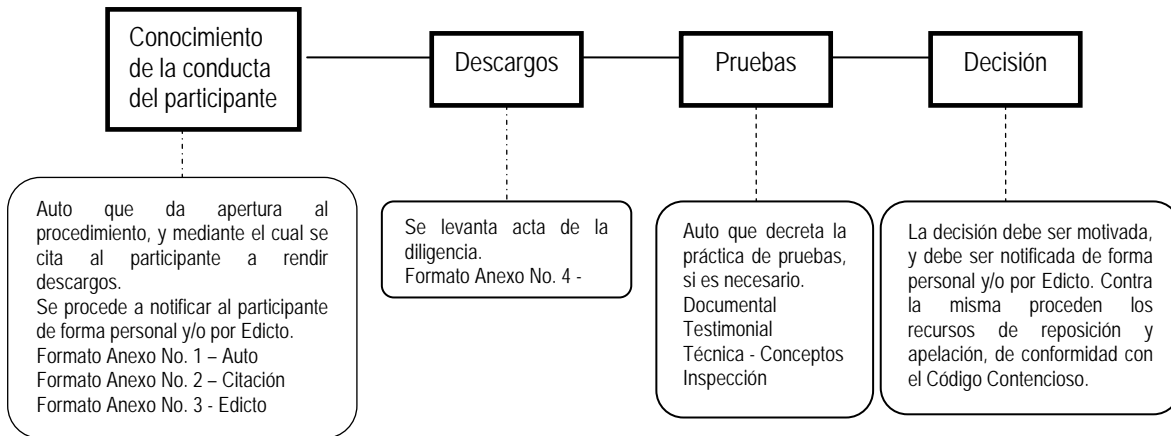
Conocimiento de la conducta del participante

Descargos

Pruebas

Decisión

Auto que da apertura al procedimiento, y mediante el cual se cita al participante a rendir descargos.
Se procede a notificar al participante de forma personal y/o por Edicto.
Formato Anexo No. 1 – Auto
Formato Anexo No. 2 – Citación
Formato Anexo No. 3 - Edicto

Se levanta acta de la diligencia.
Formato Anexo No. 4 -

Auto que decreta la práctica de pruebas, si es necesario.
Documental
Testimonial
Técnica - Conceptos
Inspección

La decisión debe ser motivada, y debe ser notificada de forma personal y/o por Edicto. Contra la misma proceden los recursos de reposición y apelación, de conformidad con el Código Contencioso.